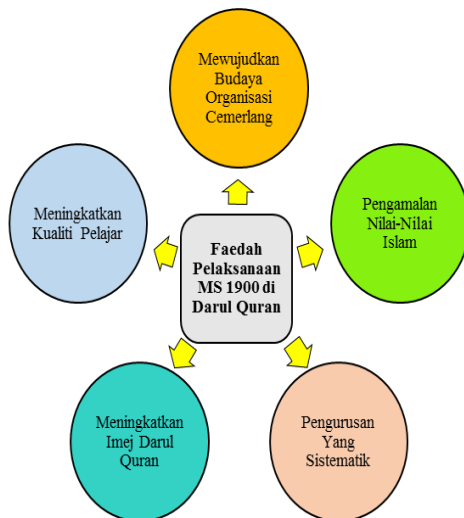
Faedah Pelaksanaan MS 1900 di Darul Quran

Mewujudkan Budaya Organisasi Cemerlang

Pengamalan Nilai-Nilai Islam

Pengurusan Yang Sistematik

Meningkatkan Imej Darul Quran

Meningkatkan Kualiti Pelajar